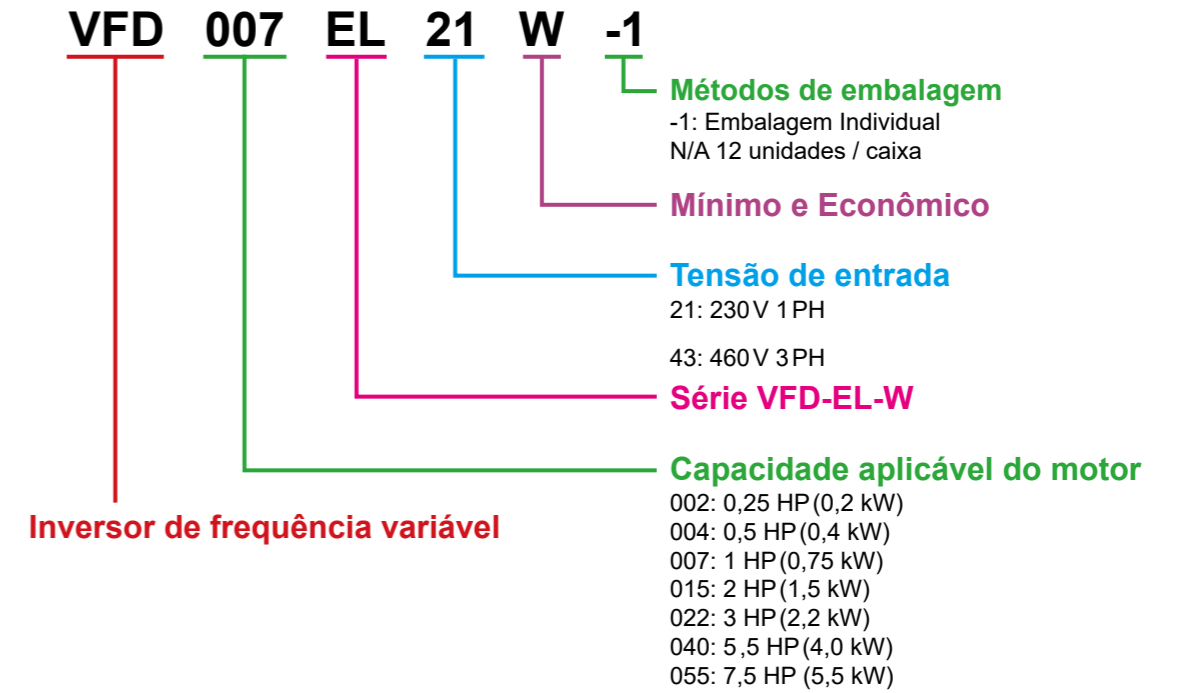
VFD 007 EL 21 W -1

Métodos de embalagem
-1: Embalagem Individual
N/A 12 unidades / caixa

Mínimo e Econômico

Tensão de entrada
21: 230V 1PH

43: 460V 3PH

Série VFD-EL-W

Capacidade aplicável do motor
002: 0,25 HP (0,2 kW)
004: 0,5 HP (0,4 kW)
007: 1 HP (0,75 kW)
015: 2 HP (1,5 kW)
022: 3 HP (2,2 kW)
040: 5,5 HP (4,0 kW)
055: 7,5 HP (5,5 kW)

Inversor de frequência variável